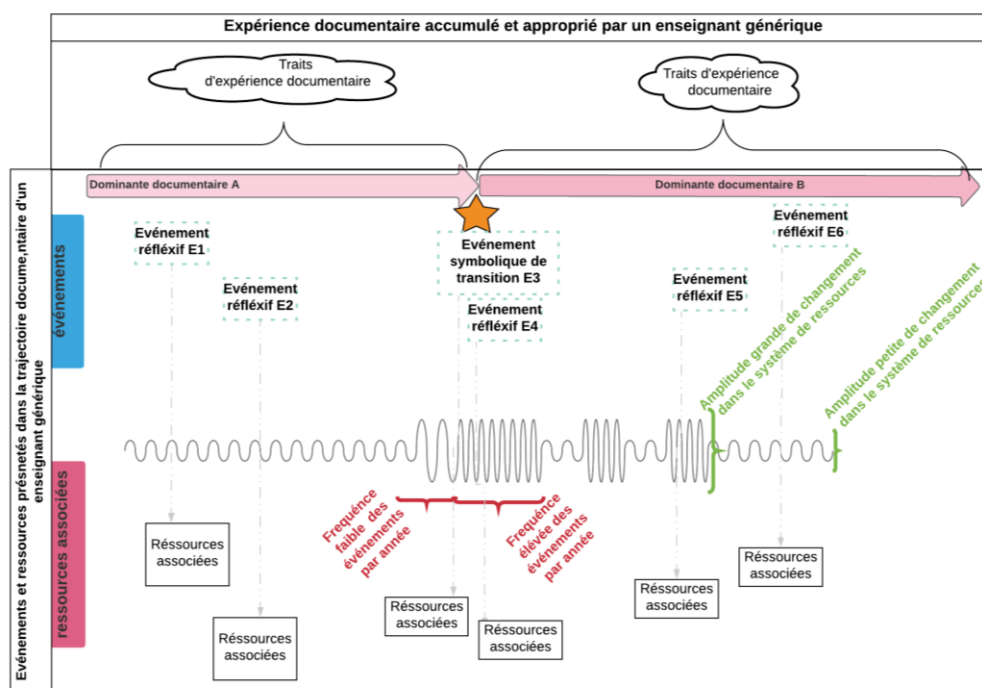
Expérience documentaire accumulé et approprié par un enseignant générique

Traits d'expérience documentaire

Traits d'expérience documentaire

Evénements et ressources présnetés dans la trajectoire docume,ntaire d'un enseignant générique

Dominante documentaire A

Dominante documentaire B

événements

ressources associées

Evénement réfléxif E1

Evénement réfléxif E2

Evénement symbolique de transition E3

Evénement réfléxif E4

Evénement réfléxif E5

Evénement réfléxif E6

Amplitude grande de changement dans le système de ressources

Amplitude petite de changement dans le système de ressources

Frequénce faible des événements par année

Frequénce élevée des événements par année

Réssources associées

Réssources associées

Réssources associées

Réssources associées

Réssources associées

Réssources associées